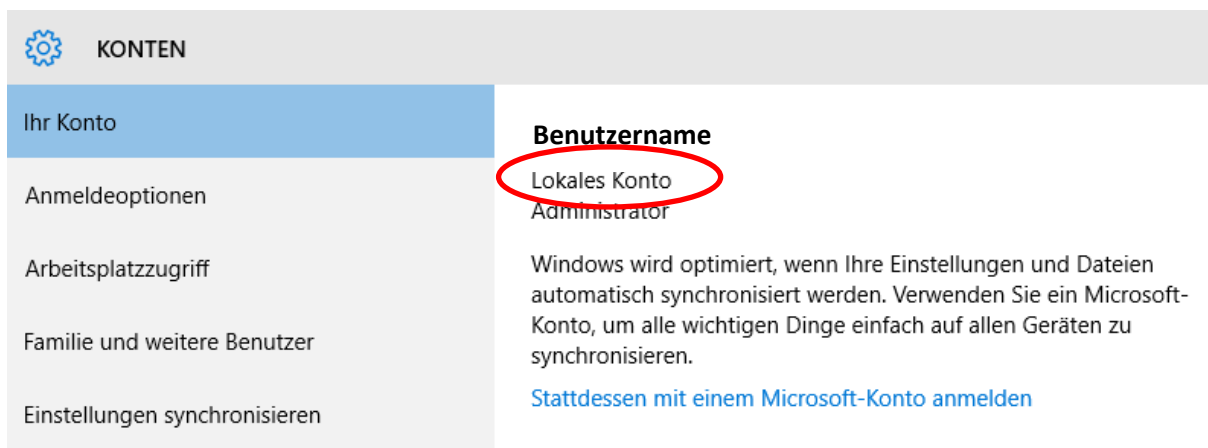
KONTEN

Ihr Konto

Anmeldeoptionen

Arbeitsplatzzugriff

Familie und weitere Benutzer

Einstellungen synchronisieren

Benutzername

Lokales Konto
Administrator

Windows wird optimiert, wenn Ihre Einstellungen und Dateien automatisch synchronisiert werden. Verwenden Sie ein Microsoft-Konto, um alle wichtigen Dinge einfach auf allen Geräten zu synchronisieren.

Stattdessen mit einem Microsoft-Konto anmelden